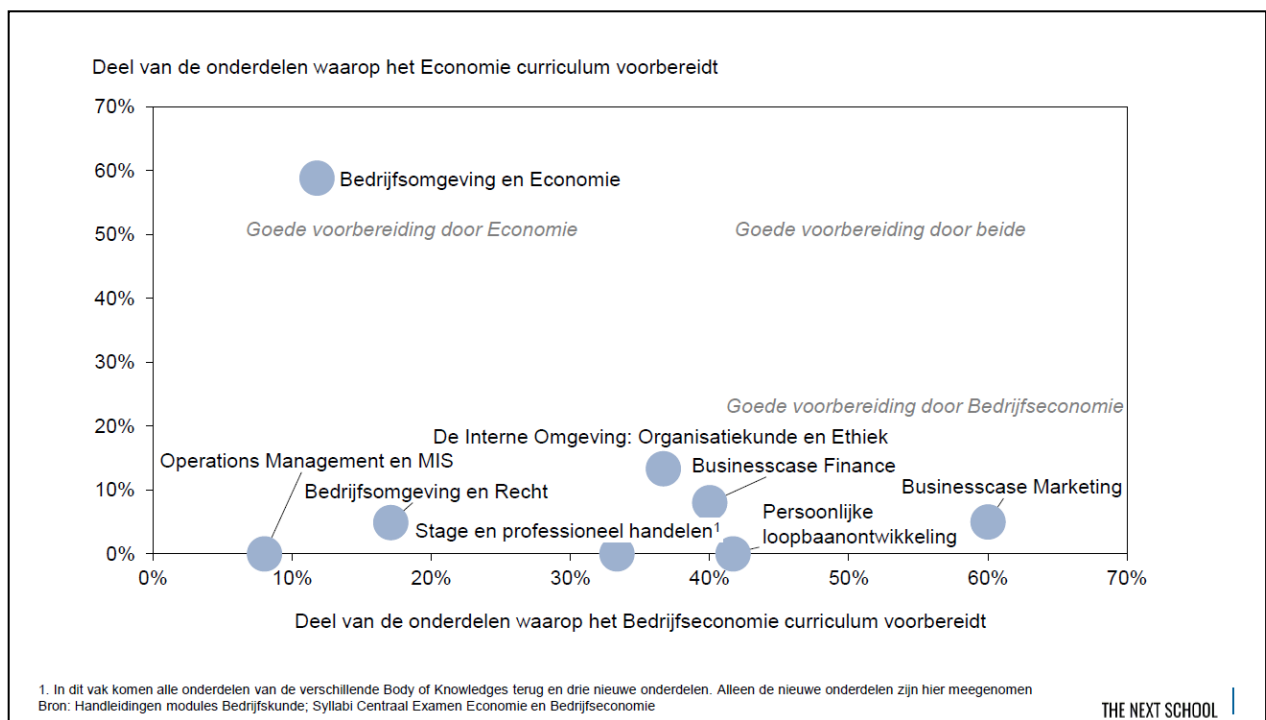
Deel van de onderdelen waarop het Economie curriculum voorbereidt

70%
60%
50%
40%
30%
20%
10%
0%

Bedrijfsomgeving en Economie

Goede voorbereiding door Economie

Goede voorbereiding door beide

Goede voorbereiding door Bedrijfseconomie

De Interne Omgeving: Organisatiekunde en Ethiek

Operations Management en MIS

Businesscase Finance

Bedrijfsomgeving en Recht

Businesscase Marketing

Persoonlijke loopbaanontwikkeling

Stage en professioneel handelen$^1$

0%
10%
20%
30%
40%
50%
60%
70%

Deel van de onderdelen waarop het Bedrijfseconomie curriculum voorbereidt

1. In dit vak komen alle onderdelen van de verschillende Body of Knowledges terug en drie nieuwe onderdelen. Alleen de nieuwe onderdelen zijn hier meegenomen
Bron: Handleidingen modules Bedrijfskunde; Syllabi Centraal Examen Economie en Bedrijfseconomie

THE NEXT SCHOOL